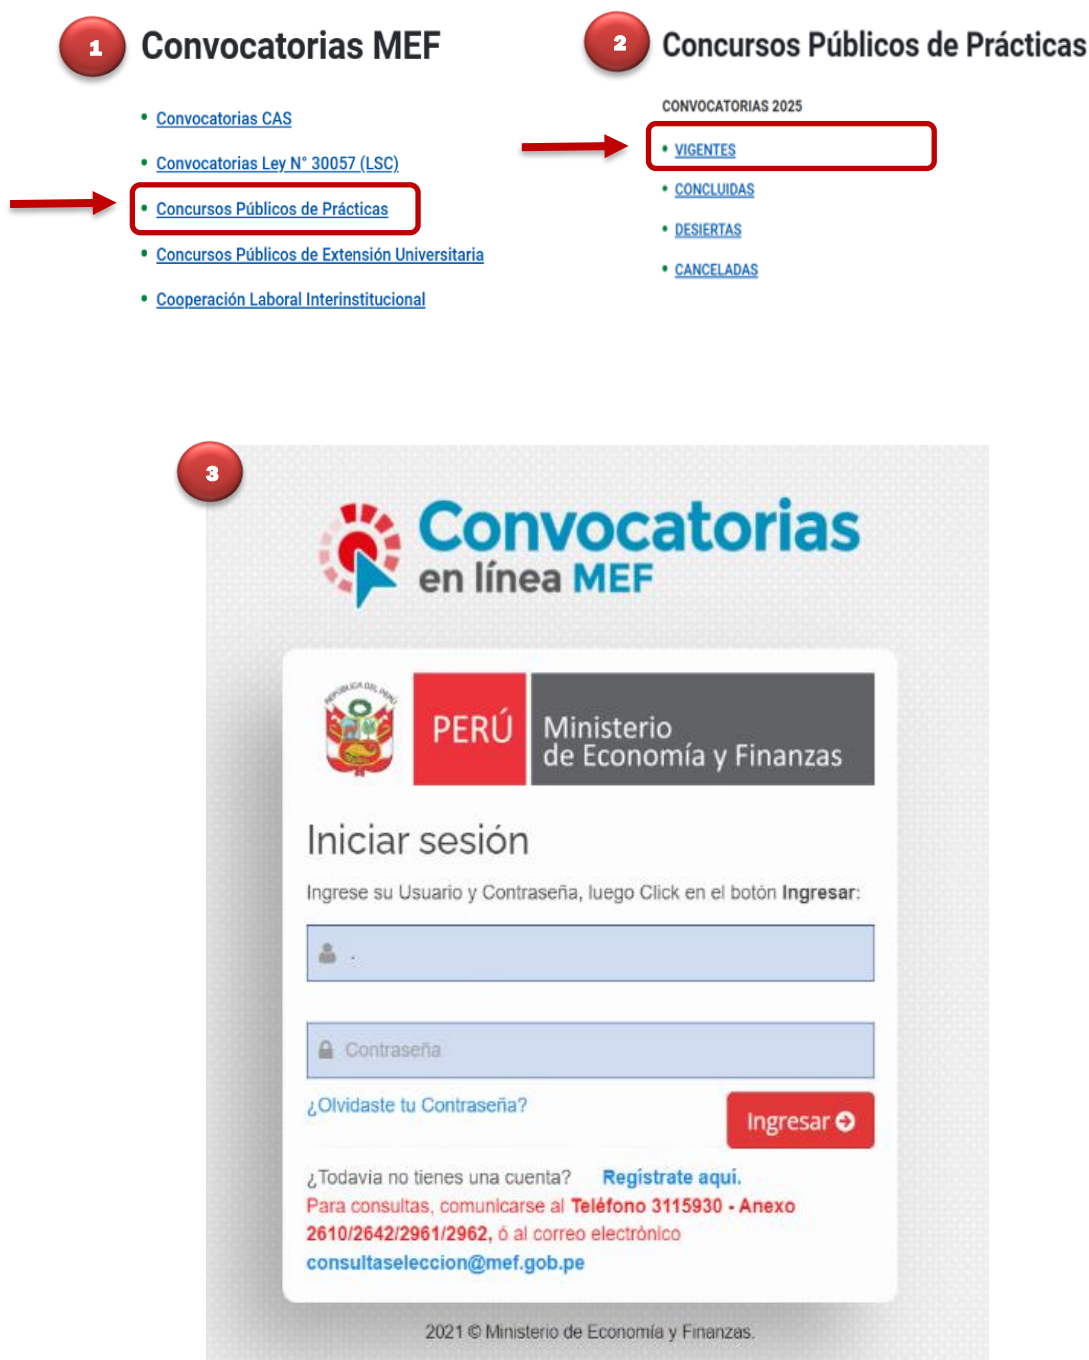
1 Convocatorias MEF

- Convocatorias CAS
- Convocatorias Ley N° 30057 (LSC)
- Concursos Públicos de Prácticas
- Concursos Públicos de Extensión Universitaria
- Cooperación Laboral Interinstitucional

2 Concursos Públicos de Prácticas

CONVOCATORIAS 2025

- VIGENTES
- CONCLUIDAS
- DESIERTAS
- CANCELADAS

3

Convocatorias en línea MEF

REPÚBLICA DEL PERÚ

PERÚ Ministerio de Economía y Finanzas

Iniciar sesión

Ingrese su Usuario y Contraseña, luego Click en el botón **Ingresar**:

Contraseña

¿Olvidaste tu Contraseña?

Ingresar

¿Todavia no tienes una cuenta? Regístrate aquí.

Para consultas, comunicarse al Teléfono 3115930 - Anexo 2610/2642/2961/2962, ó al correo electrónico consultaseleccion@mef.gob.pe

2021 © Ministerio de Economía y Finanzas.